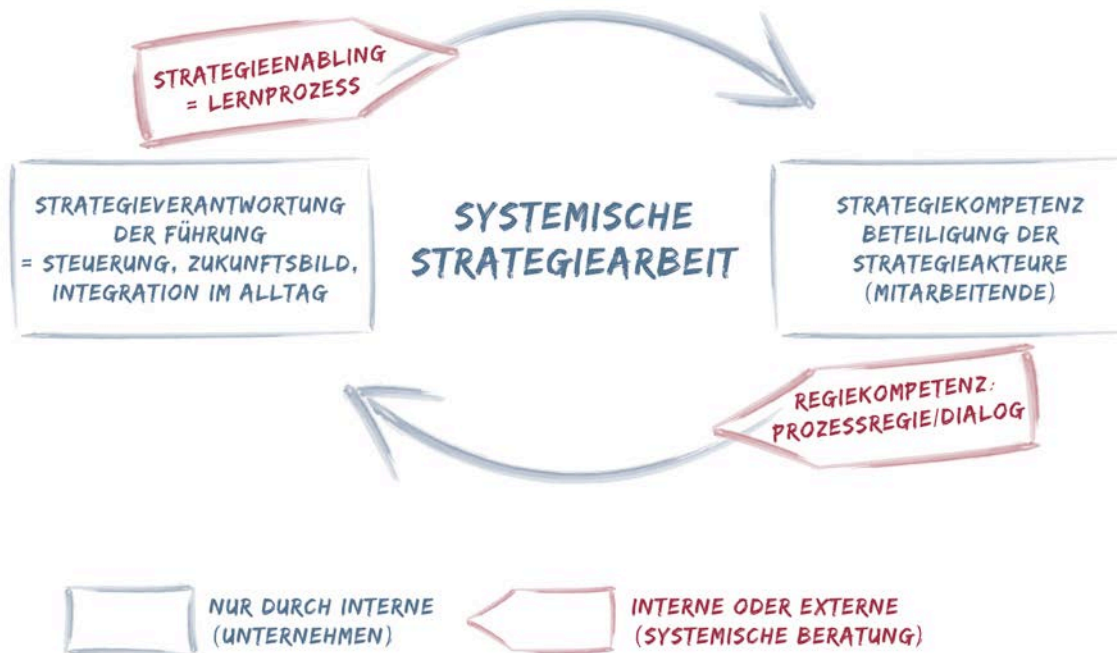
STRATEGIEENABLING
= LERNPROZESS

STRATEGIEVERANTWORTUNG DER FÜHRUNG
= STEUERUNG, ZUKUNFTSBILD, INTEGRATION IM ALLTAG

SYSTEMISCHE STRATEGIEARBEIT

STRATEGIEKOMPETENZ
BETEILIGUNG DER STRATEGIEAKTEURE (MITARBEITENDE)

REGIEKOMPETENZ:
PROZESSREGIE/DIALOG

NUR DURCH INTERNE (UNTERNEHMEN)

INTERNE ODER EXTERNE (SYSTEMISCHE BERATUNG)